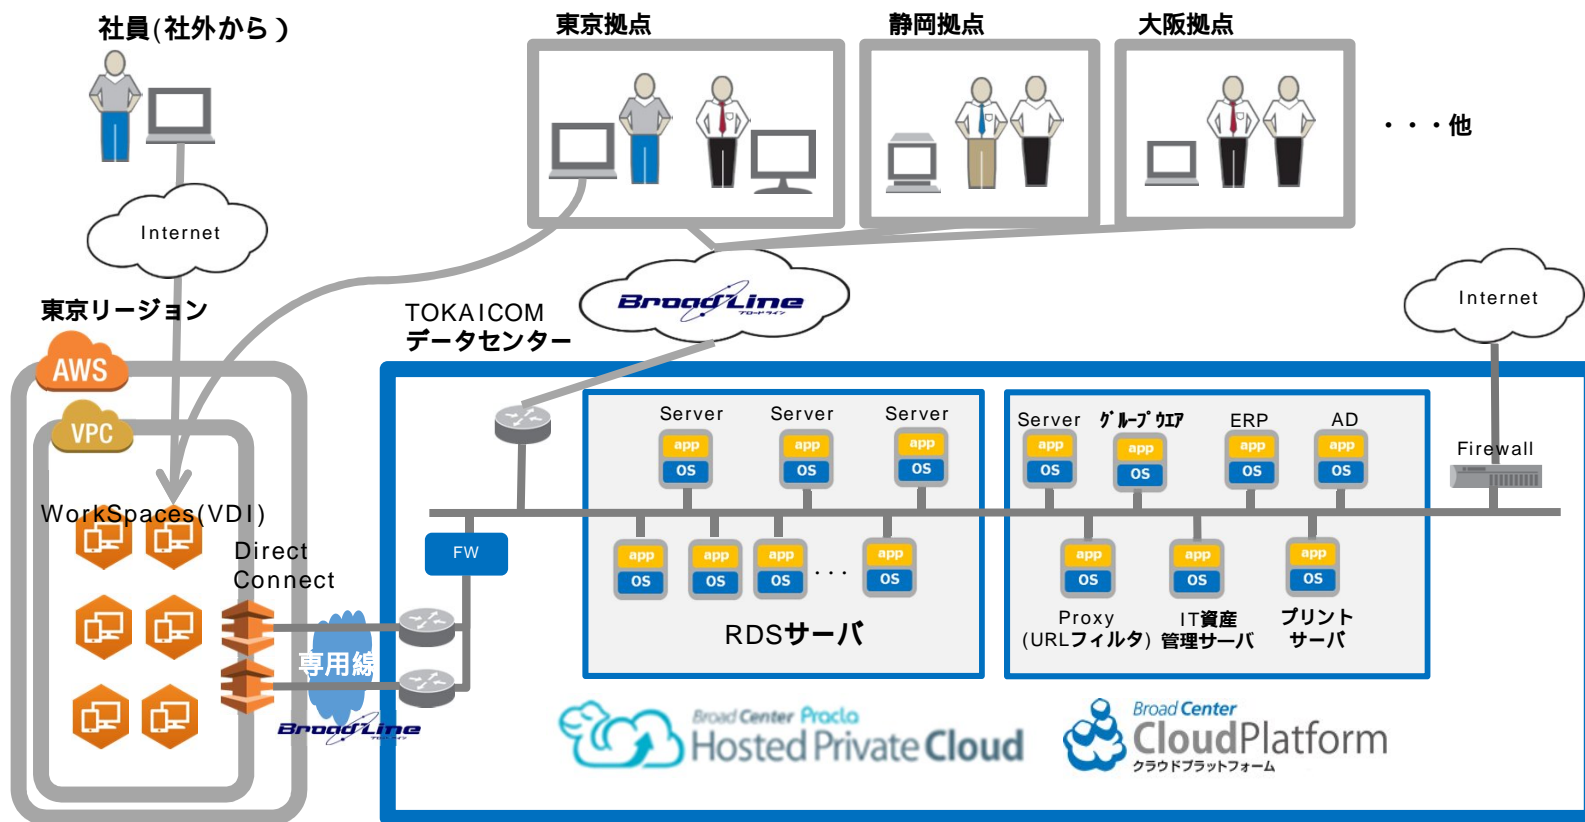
社員(社外から)

東京拠点

静岡拠点

大阪拠点

・・・他

Internet

東京リージョン

AWS

VPC

WorkSpaces(VDI)

Direct Connect

専用線

BroadLine

BroadLine

TOKAICOM データセンター

Internet

FW

Server app OS

Server app OS

Server app OS

app OS

app OS

app OS

・・・

app OS

RDSサーバ

Server app OS

ｸﾞﾙｰﾌﾟｳｴｱ app OS

ERP app OS

AD app OS

Firewall

app OS

app OS

app OS

Proxy (URLフィルタ)

IT資産 管理サーバ

プリント サーバ

Broad Center Procla Hosted Private Cloud

Broad Center CloudPlatform クラウドプラットフォーム